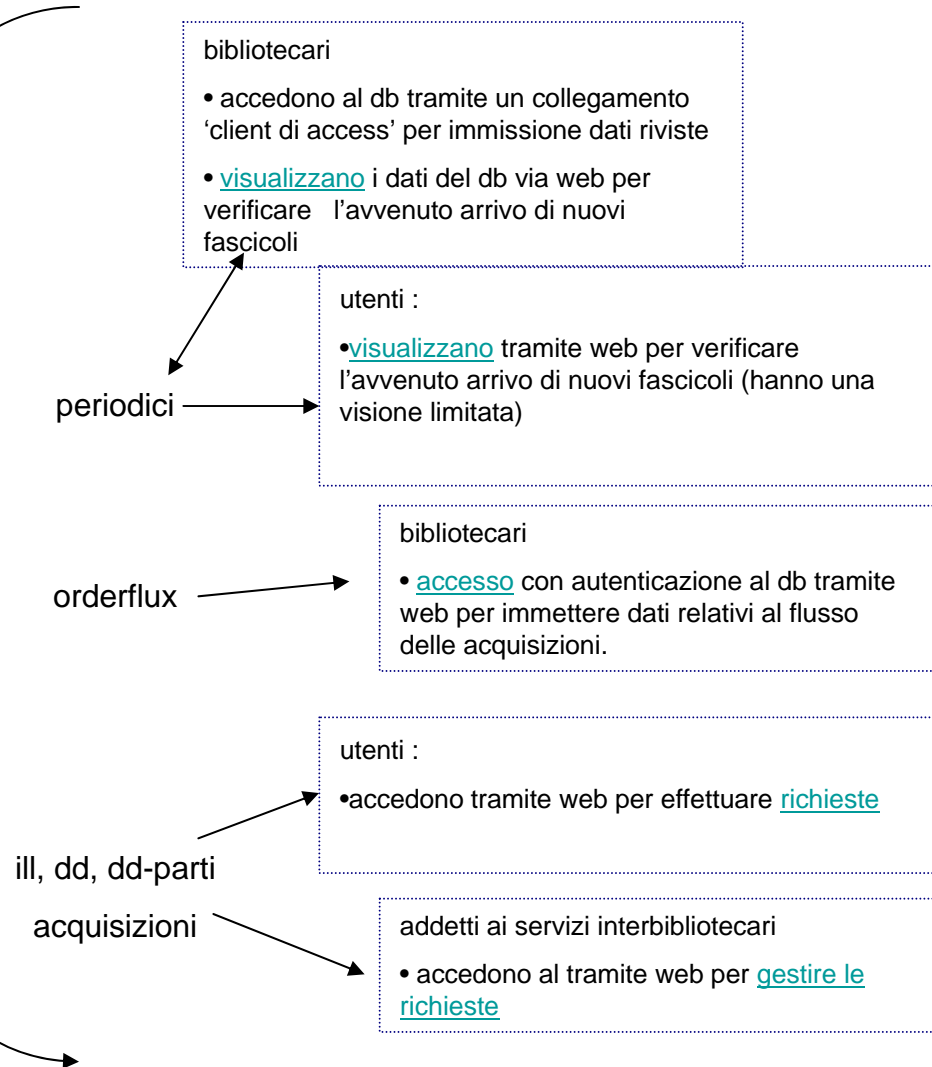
bibliotecari

• accedono al db tramite un collegamento ‘client di access’ per immissione dati riviste

• visualizzano i dati del db via web per verificare l’avvenuto arrivo di nuovi fascicoli

utenti :

•visualizzano tramite web per verificare l’avvenuto arrivo di nuovi fascicoli (hanno una visione limitata)

periodici

bibliotecari

• accesso con autenticazione al db tramite web per immettere dati relativi al flusso delle acquisizioni.

orderflux

utenti :

•accedono tramite web per effettuare richieste

ill, dd, dd-parti

acquisizioni

addetti ai servizi interbibliotecari

• accedono al tramite web per gestire le richieste